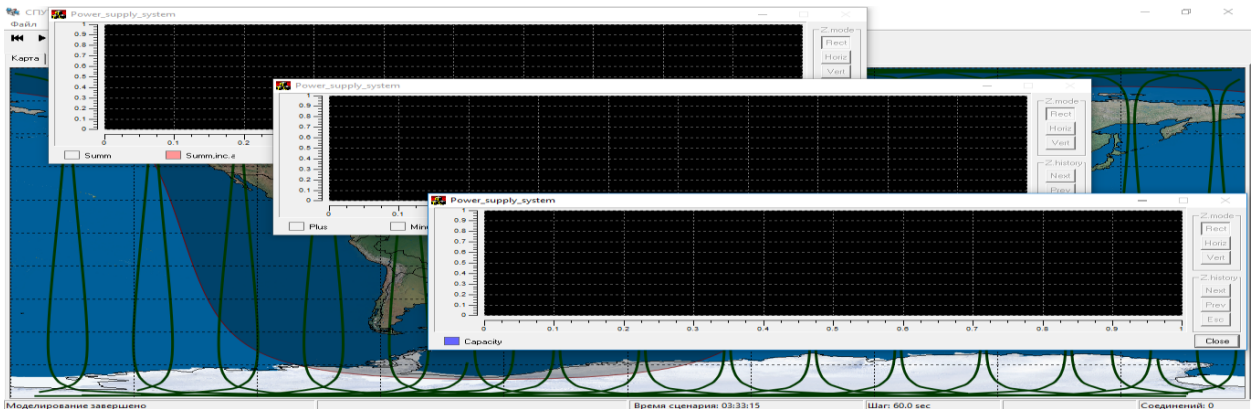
СПУ
Файл
Карта

Power_supply_system
0.9
0.8
0.7
0.6
0.5
0.4
0.3
0.2
0.1
0
0
0.1
0.2
Summ
Summ.inc.a
Z.mode
Rect
Horiz
Vert

Power_supply_system
0.9
0.8
0.7
0.6
0.5
0.4
0.3
0.2
0.1
0
0
0.1
Plus
Min
Z.mode
Rect
Horiz
Vert
Z.history
Next
Prev

Power_supply_system
0.9
0.8
0.7
0.6
0.5
0.4
0.3
0.2
0.1
0
0
0.1
0.2
0.3
0.4
0.5
0.6
0.7
0.8
0.9
1
Capacity
Z.mode
Rect
Horiz
Vert
Z.history
Next
Prev
Esc
Close

Моделирование завершено
Время сценария: 03:33:15
Шаг: 60.0 sec
Соединений: 0